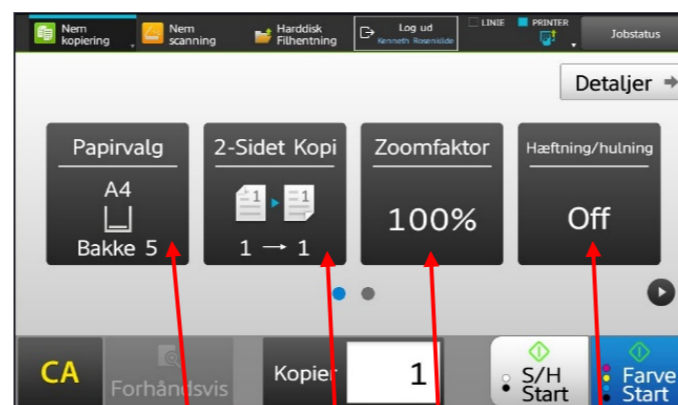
Nem kopiering
Nem scanning
Harddisk Filhentning
Log ud
Kenneth Rosenkilde
LINIE
PRINTER
Jobstatus

Detaljer

Papirvalg
A4
Bakke 5

2-Sidet Kopi
1 → 1

Zoomfaktor
100%

Hæftning/hulning
Off

CA
Forhåndsvis
Kopier
1
S/H Start
Farve Start